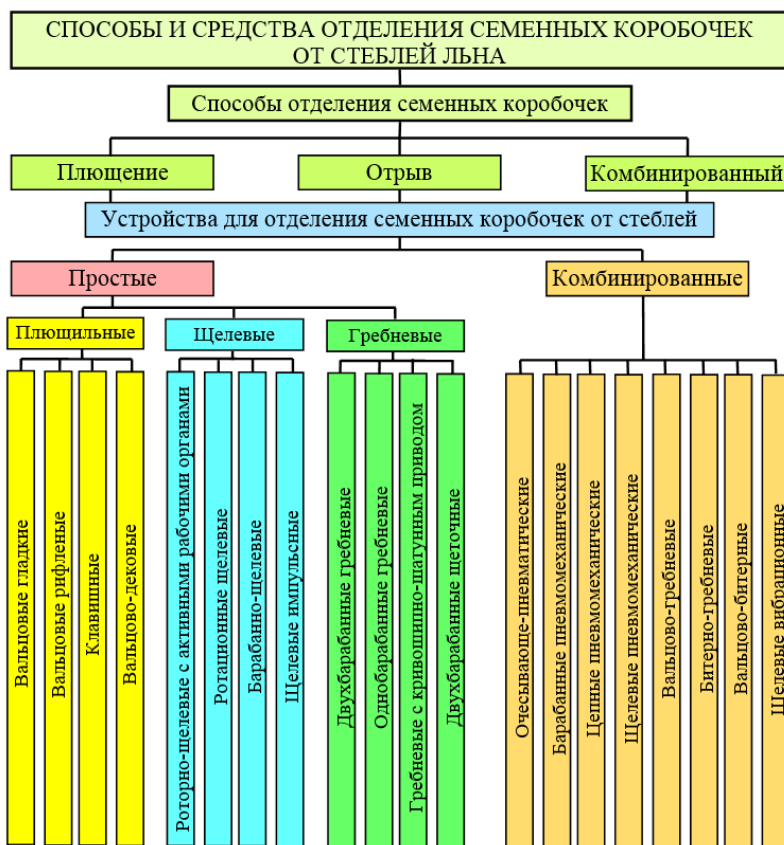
СПОСОБЫ И СРЕДСТВА ОТДЕЛЕНИЯ СЕМЕННЫХ КОРОБОЧЕК ОТ СТЕБЛЕЙ ЛЬНА

Способы отделения семенных коробочек

Плющение

Отрыв

Комбинированный

Устройства для отделения семенных коробочек от стеблей

Простые

Комбинированные

Плющильные

Щелевые

Гребневые

Вальцовые гладкие

Вальцовые рифленые

Клавишные

Вальцово-дековые

Роторно-щелевые с активными рабочими органами

Ротационные щелевые

Барабанно-щелевые

Щелевые импульсные

Двухбарабанные гребневые

Однобарабанные гребневые

Гребневые с кривошипно-шатунным приводом

Двухбарабанные щеточные

Очесывающе-пневматические

Барабанные пневмомеханические

Цепные пневмомеханические

Щелевые пневмомеханические

Вальцово-гребневые

Битерно-гребневые

Вальцово-битерные

Щелевые вибрационные